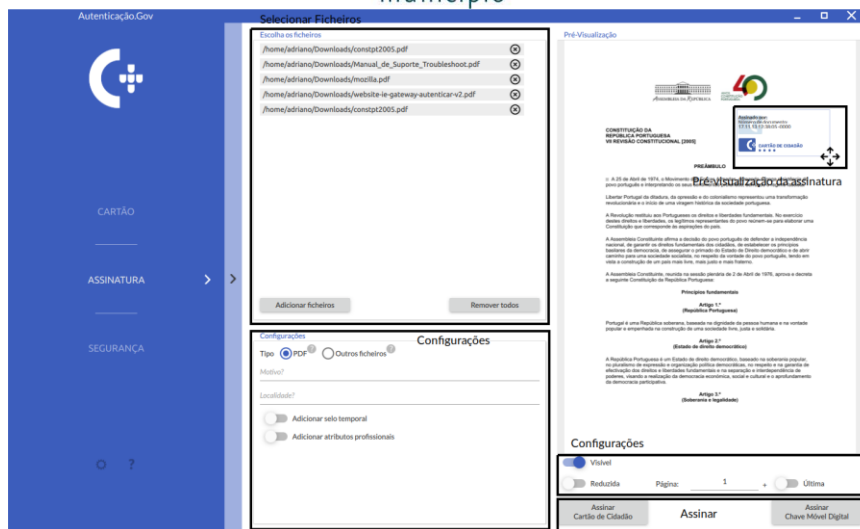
Autenticação.Gov

CARTÃO

ASSINATURA

SEGURANÇA

Selecionar Ficheiros

Escolha os ficheiros

/home/adriano/Downloads/constpt2005.pdf
/home/adriano/Downloads/Manual_de_Suporte_Troubleshoot.pdf
/home/adriano/Downloads/mozilla.pdf
/home/adriano/Downloads/website-ie-gateway-autenticar-v2.pdf
/home/adriano/Downloads/constpt2005.pdf

Adicionar ficheiros
Remover todos

Configurações
Configurações

Tipo PDF Outros ficheiros

Motivo?

Localidade?

Adicionar selo temporal
Adicionar atributos profissionais

Pré-Visualização

ASSEMBLEIA DA REPÚBLICA

Assinado por:
CARTÃO DE CIDADÃO

Pré-visualização da assinatura

CONSTITUIÇÃO DA REPÚBLICA PORTUGUESA
VII REVISÃO CONSTITUCIONAL [2005]

PREÂMBULO

Princípios fundamentais

Artigo 1.º
(República Portuguesa)

Artigo 2.º
(Estado de direito democrático)

Artigo 3.º
(Soberania e legalidade)

Configurações

Visível
Reduzida
Página: 1
Última

Assinar
Cartão de Cidadão
Assinar
Assinar
Chave Móvel Digital